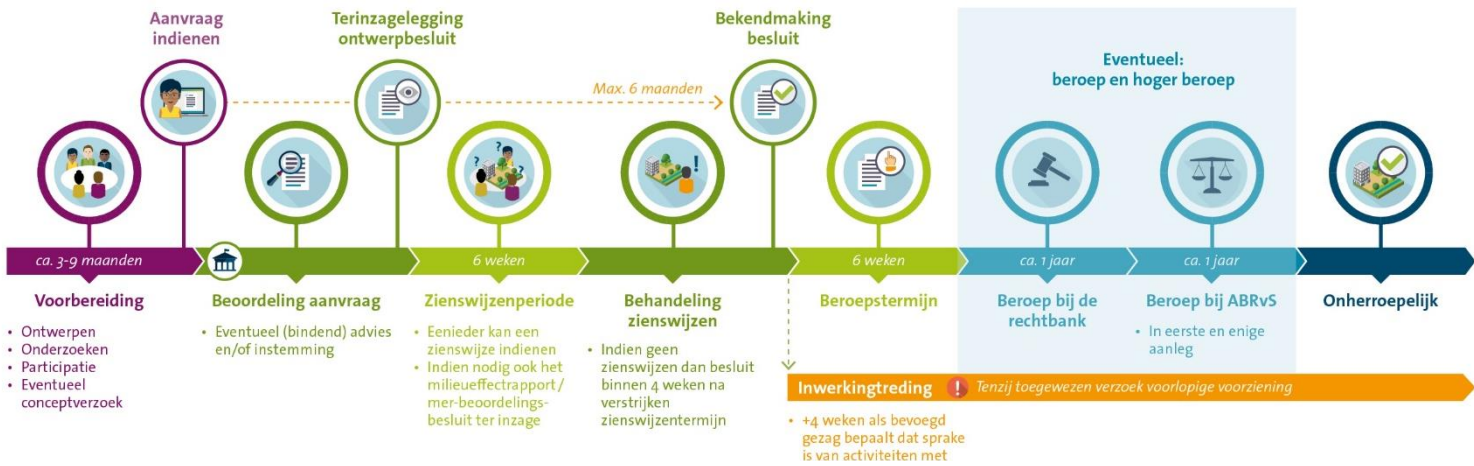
Aanvraag indienen

Terinzagelegging ontwerpbesluit

Bekendmaking besluit

Max. 6 maanden

Eventueel: beroep en hoger beroep

ca. 3-9 maanden

6 weken

6 weken

ca. 1 jaar

ca. 1 jaar

Voorbereiding
• Ontwerpen
• Onderzoeken
• Participatie
• Eventueel conceptverzoek

Beoordeling aanvraag
• Eventueel (bindend) advies en/of instemming

Zienswijzenperiode
• Eenieder kan een zienswijze indienen
• Indien nodig ook het milieueffectrapport / mer-beoordelingsbesluit ter inzage

Behandeling zienswijzen
• Indien geen zienswijzen dan besluit binnen 4 weken na verstrijken zienswijzentermijn

Beroepstermijn

Beroep bij de rechtbank

Beroep bij ABRvS
• In eerste en enige aanleg

Onherroepelijk

Inwerkingtreding ! Tenzij toegewezen verzoek voorlopige voorziening

• +4 weken als bevoegd gezag bepaalt dat sprake is van activiteiten met